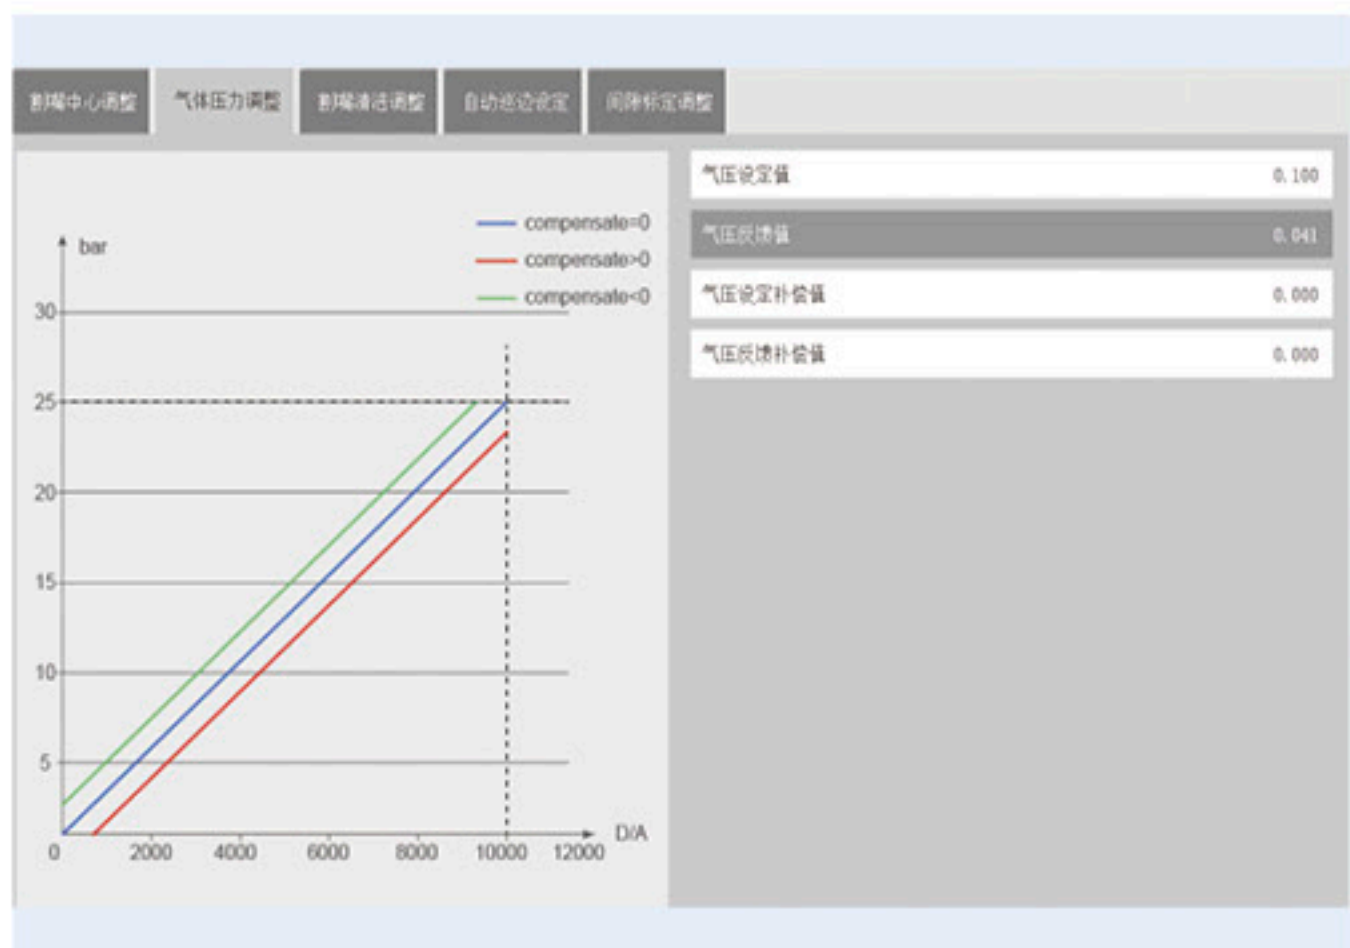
割嘴中心调整 | 气体压力调整 | 割嘴清洁调整 | 自动巡边设定 | 间隙标定调整

bar

compensate=0
compensate>0
compensate<0

30
25
20
15
10
5
0
2000
4000
6000
8000
10000
12000
D/A

| 气压设定值 | 0.100 |
|---|---|
| 气压反馈值 | 0.041 |
| 气压设定补偿值 | 0.000 |
| 气压反馈补偿值 | 0.000 |